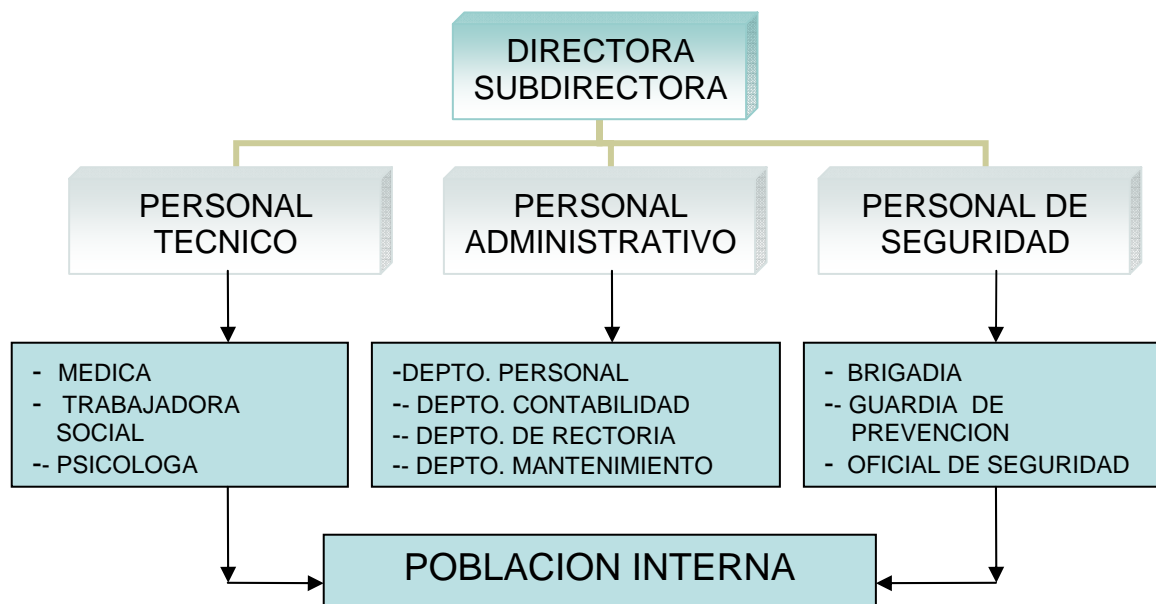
DIRECTORA
SUBDIRECTORA

PERSONAL TECNICO

PERSONAL ADMINISTRATIVO

PERSONAL DE SEGURIDAD

- MEDICA
- TRABAJADORA SOCIAL
-- PSICOLOGA

-DEPTO. PERSONAL
-- DEPTO. CONTABILIDAD
-- DEPTO. DE RECTORIA
-- DEPTO. MANTENIMIENTO

- BRIGADIA
-- GUARDIA DE PREVENCION
- OFICIAL DE SEGURIDAD

POBLACION INTERNA